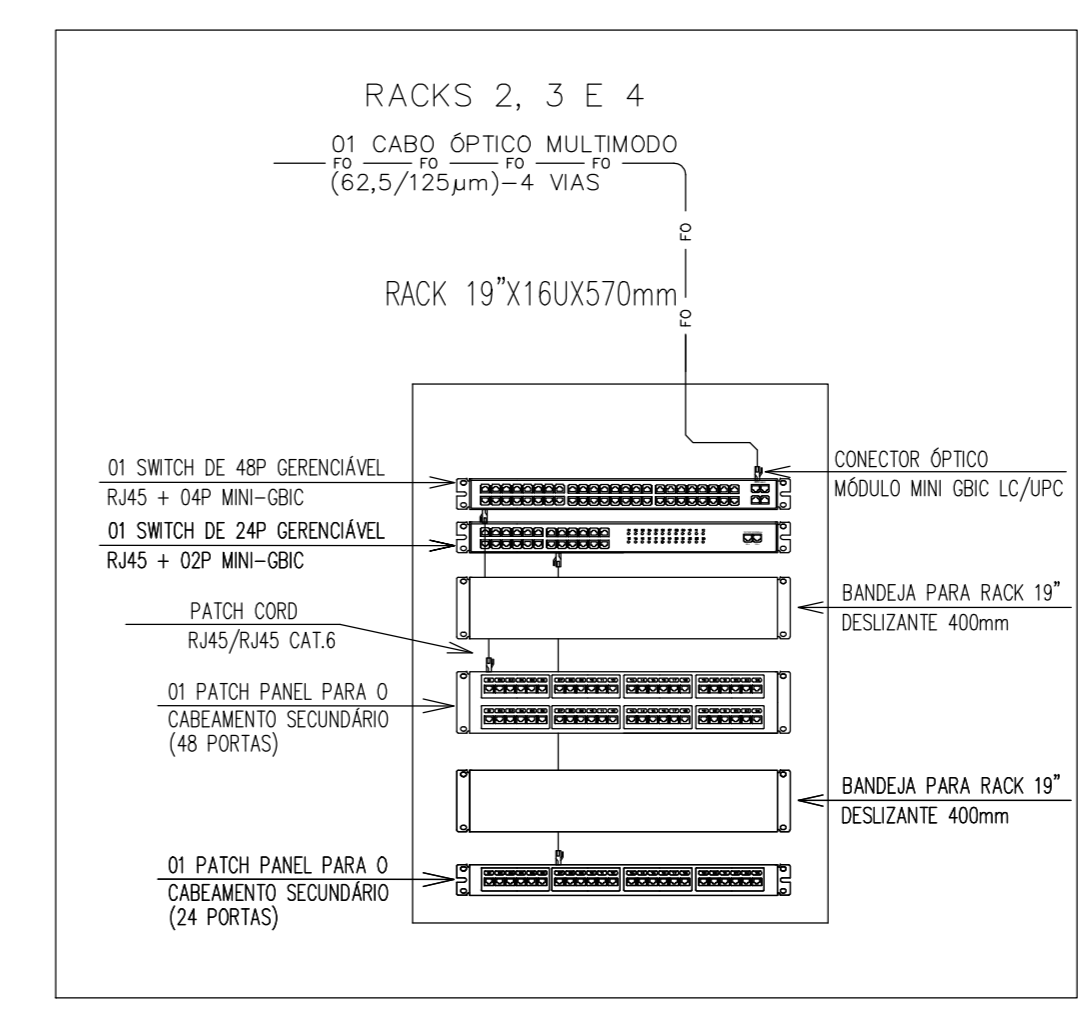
RACKS 2, 3 E 4

01 CABO ÓPTICO MULTIMODO
FO FO FO FO
(62,5/125μm)–4 VIAS

FO

RACK 19"X16UX570mm

FO

01 SWITCH DE 48P GERENCIÁVEL
RJ45 + 04P MINI–GBIC

CONECTOR ÓPTICO
MÓDULO MINI GBIC LC/UPC

01 SWITCH DE 24P GERENCIÁVEL
RJ45 + 02P MINI–GBIC

BANDEJA PARA RACK 19"
DESLIZANTE 400mm

PATCH CORD
RJ45/RJ45 CAT.6

01 PATCH PANEL PARA O
CABEAMENTO SECUNDÁRIO
(48 PORTAS)

BANDEJA PARA RACK 19"
DESLIZANTE 400mm

01 PATCH PANEL PARA O
CABEAMENTO SECUNDÁRIO
(24 PORTAS)